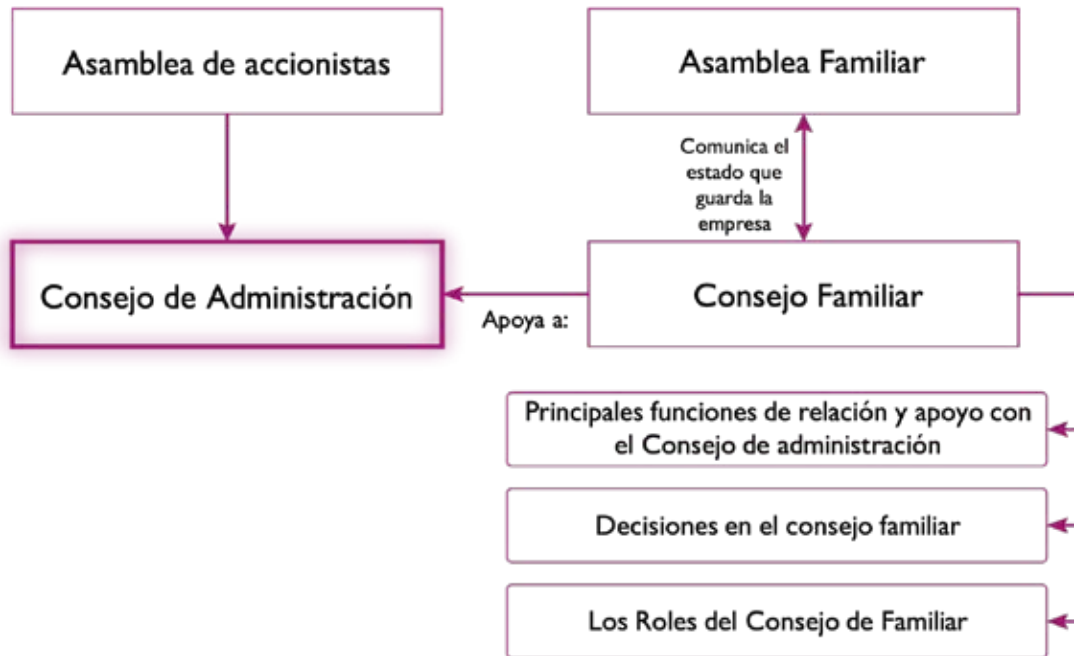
Asamblea de accionistas

Asamblea Familiar

Comunica el estado que guarda la empresa

Consejo de Administración

Apoya a:

Consejo Familiar

Principales funciones de relación y apoyo con el Consejo de administración

Decisiones en el consejo familiar

Los Roles del Consejo de Familiar